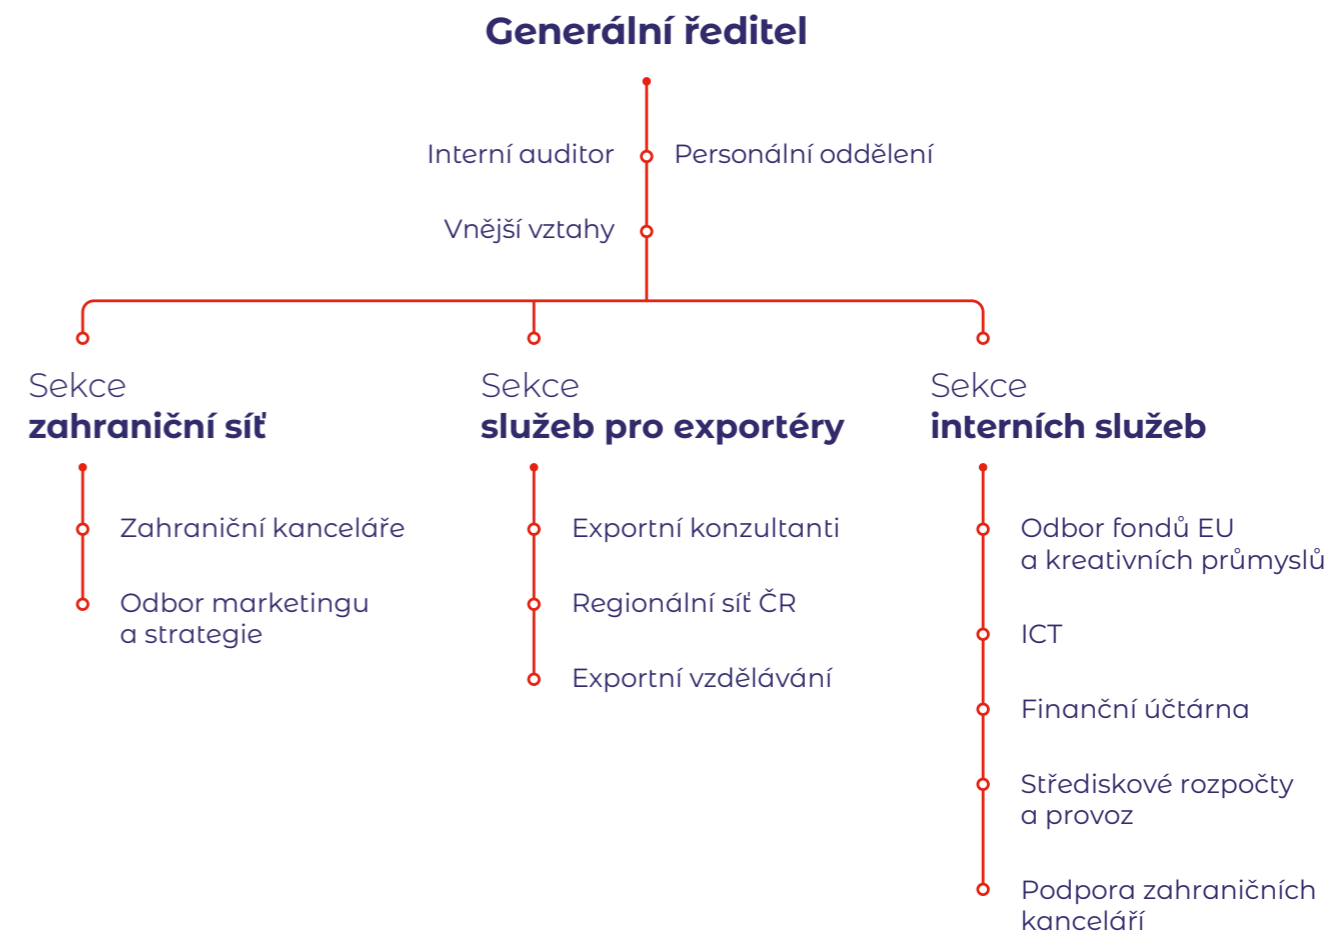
Generální ředitel

Interní auditor

Personální oddělení

Vnější vztahy

Sekce
zahraniční síť

Zahraniční kanceláře

Odbor marketingu
a strategie

Sekce
služeb pro exportéry

Exportní konzultanti

Regionální síť ČR

Exportní vzdělávání

Sekce
interních služeb

Odbor fondů EU
a kreativních průmyslů

ICT

Finanční účtárna

Střediskové rozpočty
a provoz

Podpora zahraničních
kanceláří